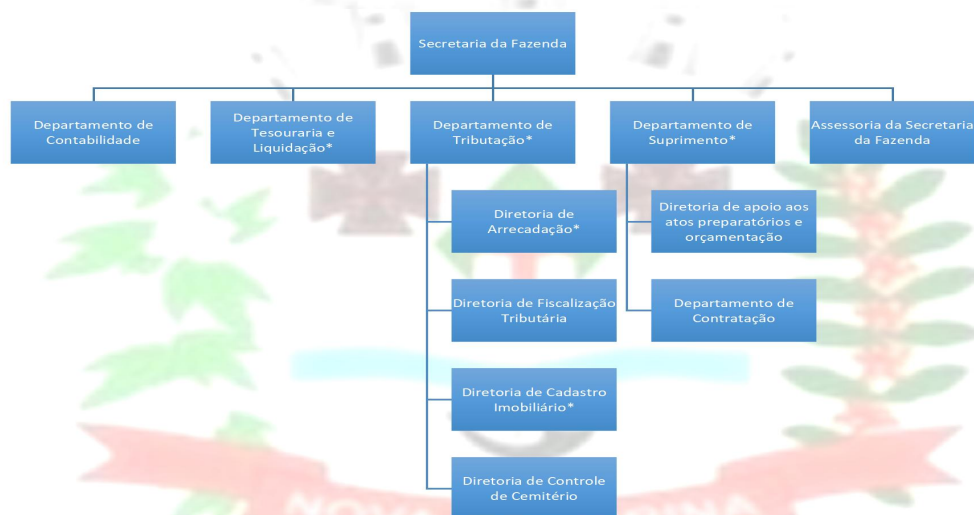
Secretaria da Fazenda

Departamento de Contabilidade

Departamento de Tesouraria e Liquidação*

Departamento de Tributação*

Departamento de Suprimento*

Assessoria da Secretaria da Fazenda

Diretoria de Arrecadação*

Diretoria de Fiscalização Tributária

Diretoria de Cadastro Imobiliário*

Diretoria de Controle de Cemitério

Diretoria de apoio aos atos preparatórios e orçamentação

Departamento de Contratação